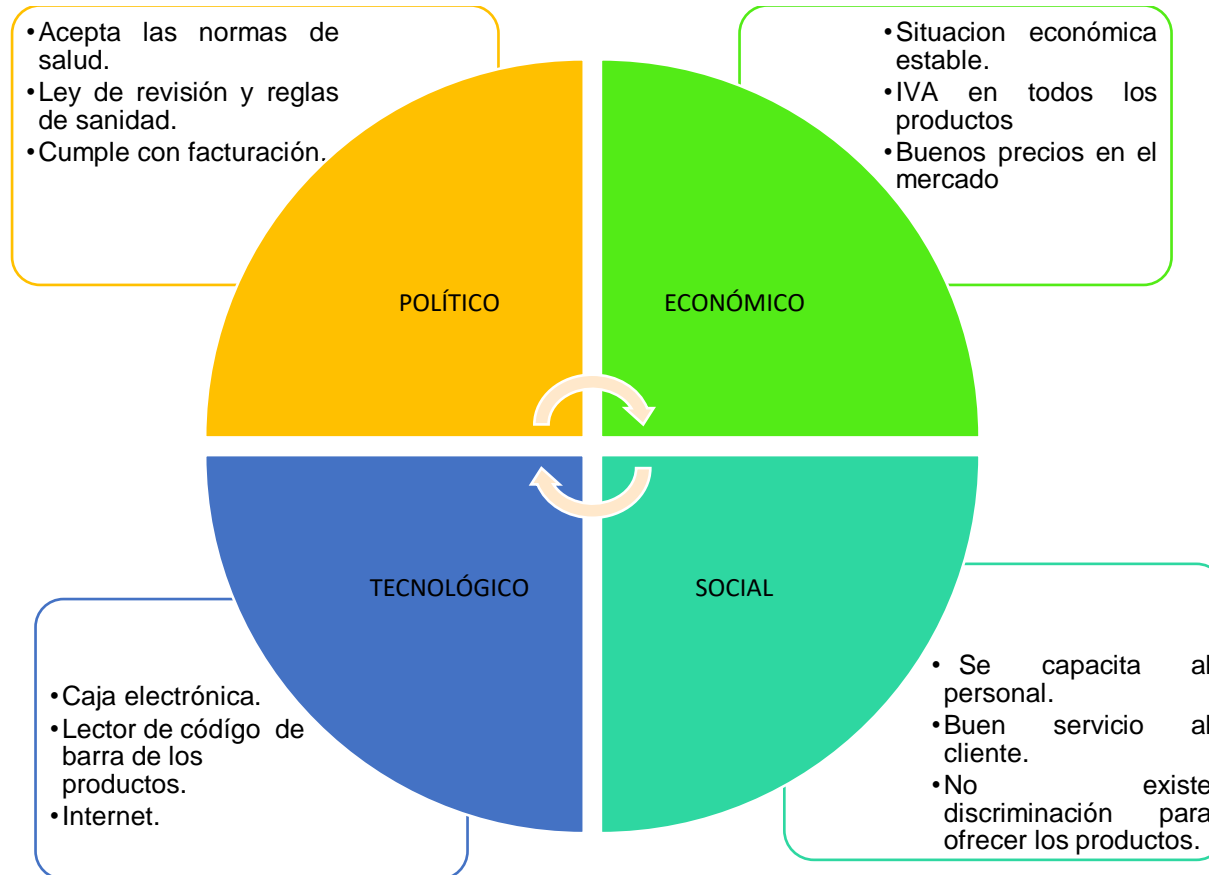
• Acepta las normas de salud.
• Ley de revisión y reglas de sanidad.
• Cumple con facturación.

• Situacion económica estable.
• IVA en todos los productos
• Buenos precios en el mercado

POLÍTICO

ECONÓMICO

TECNOLÓGICO

SOCIAL

• Caja electrónica.
• Lector de código de barra de los productos.
• Internet.

• Se capacita al personal.
• Buen servicio al cliente.
• No existe discriminación para ofrecer los productos.